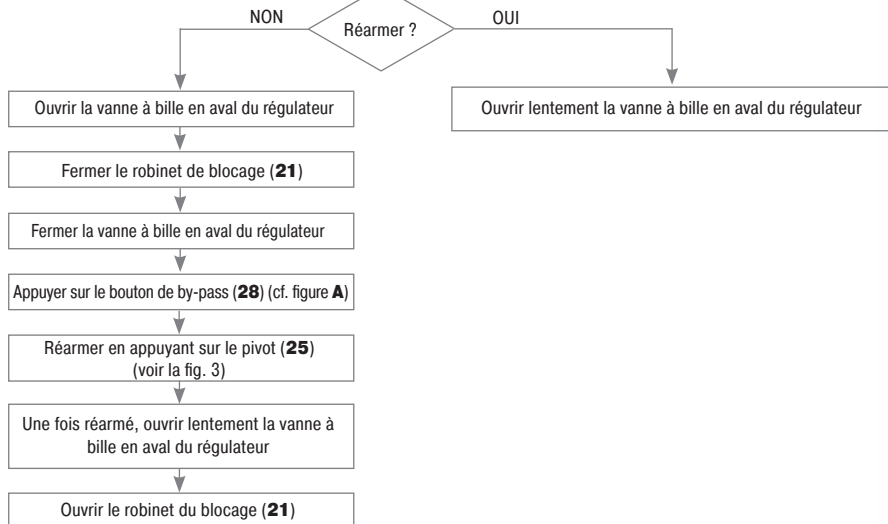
NON

Réarmer ?

OUI

Ouvrir la vanne à bille en aval du régulateur

Fermer le robinet de blocage (**21**)

Fermer la vanne à bille en aval du régulateur

Appuyer sur le bouton de by-pass (**28**) (cf. figure **A**)

Réarmer en appuyant sur le pivot (**25**) (voir la fig. 3)

Une fois réarmé, ouvrir lentement la vanne à bille en aval du régulateur

Ouvrir le robinet du blocage (**21**)

Ouvrir lentement la vanne à bille en aval du régulateur